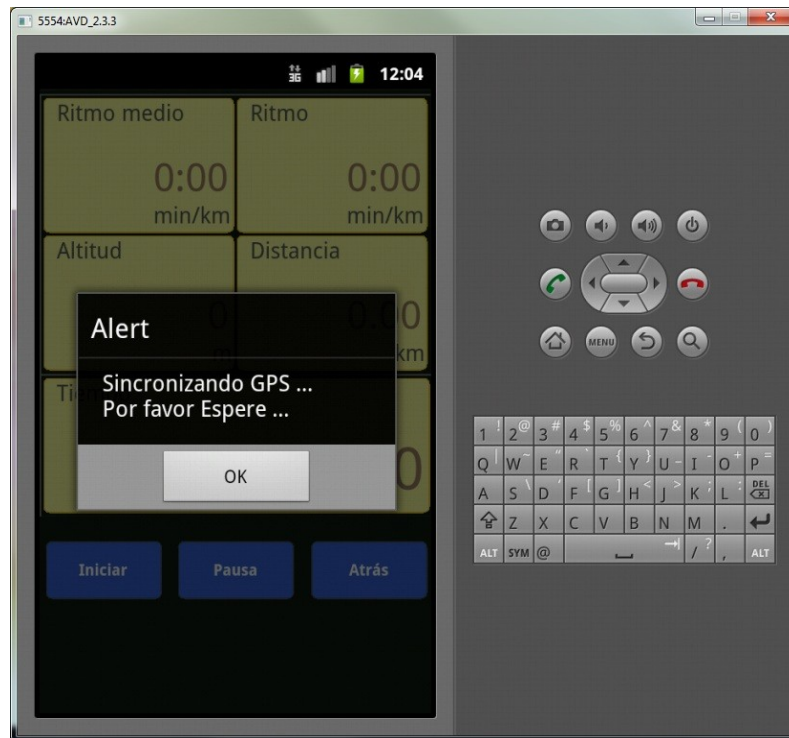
5554:AVD_2.3.3

3G 12:04

Ritmo medio
0:00
min/km

Ritmo
0:00
min/km

Altitud
0
m

Distancia
0.00
km

Tie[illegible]
0

Alert

Sincronizando GPS ...
Por favor Espere ...

OK

Iniciar
Pausa
Atrás

MENU

1 ! 2 @ 3 # 4 $ 5 % 6 ^ 7 & 8 * 9 ( 0 )
Q ~ W " E ` R T { Y } U - I O + P =
A S \ D F [ G ] H < J > K ; L : DEL
Z X C V B N M .
ALT SYM @ / ? , ALT